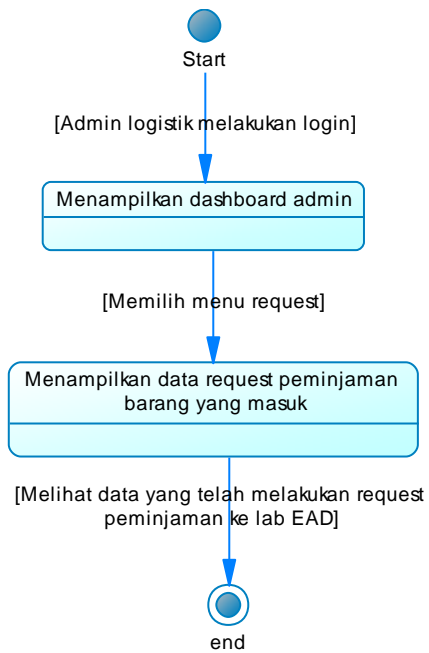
Start

[Admin logistik melakukan login]

Menampilkan dashboard admin

[Memilih menu request]

Menampilkan data request peminjaman barang yang masuk

[Melihat data yang telah melakukan request peminjaman ke lab EAD]

end